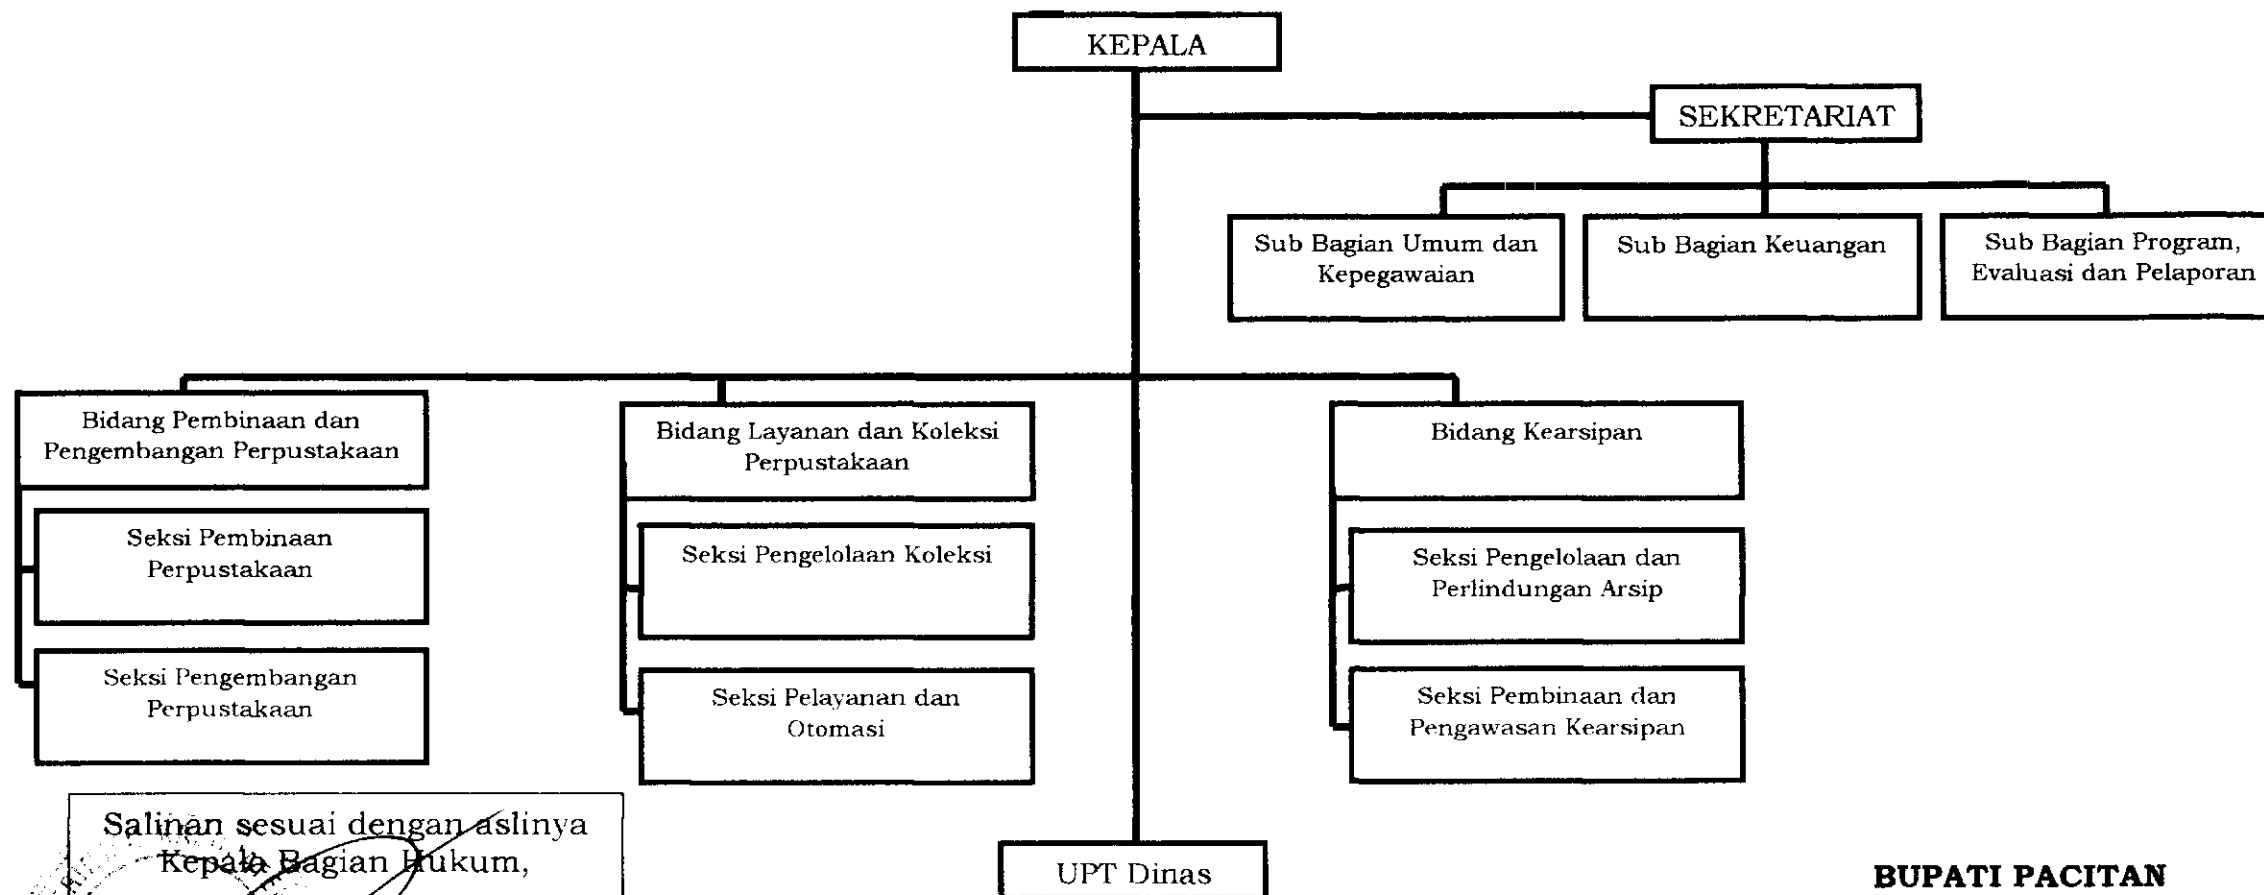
KEPALA

SEKRETARIAT

Sub Bagian Umum dan Kepegawaian

Sub Bagian Keuangan

Sub Bagian Program, Evaluasi dan Pelaporan

Bidang Pembinaan dan Pengembangan Perpustakaan

Seksi Pembinaan Perpustakaan

Seksi Pengembangan Perpustakaan

Bidang Layanan dan Koleksi Perpustakaan

Seksi Pengelolaan Koleksi

Seksi Pelayanan dan Otomasi

Bidang Kearsipan

Seksi Pengelolaan dan Perlindungan Arsip

Seksi Pembinaan dan Pengawasan Kearsipan

Salinan sesuai dengan aslinya
Kepala Bagian Hukum,

UPT Dinas

BUPATI PACITAN